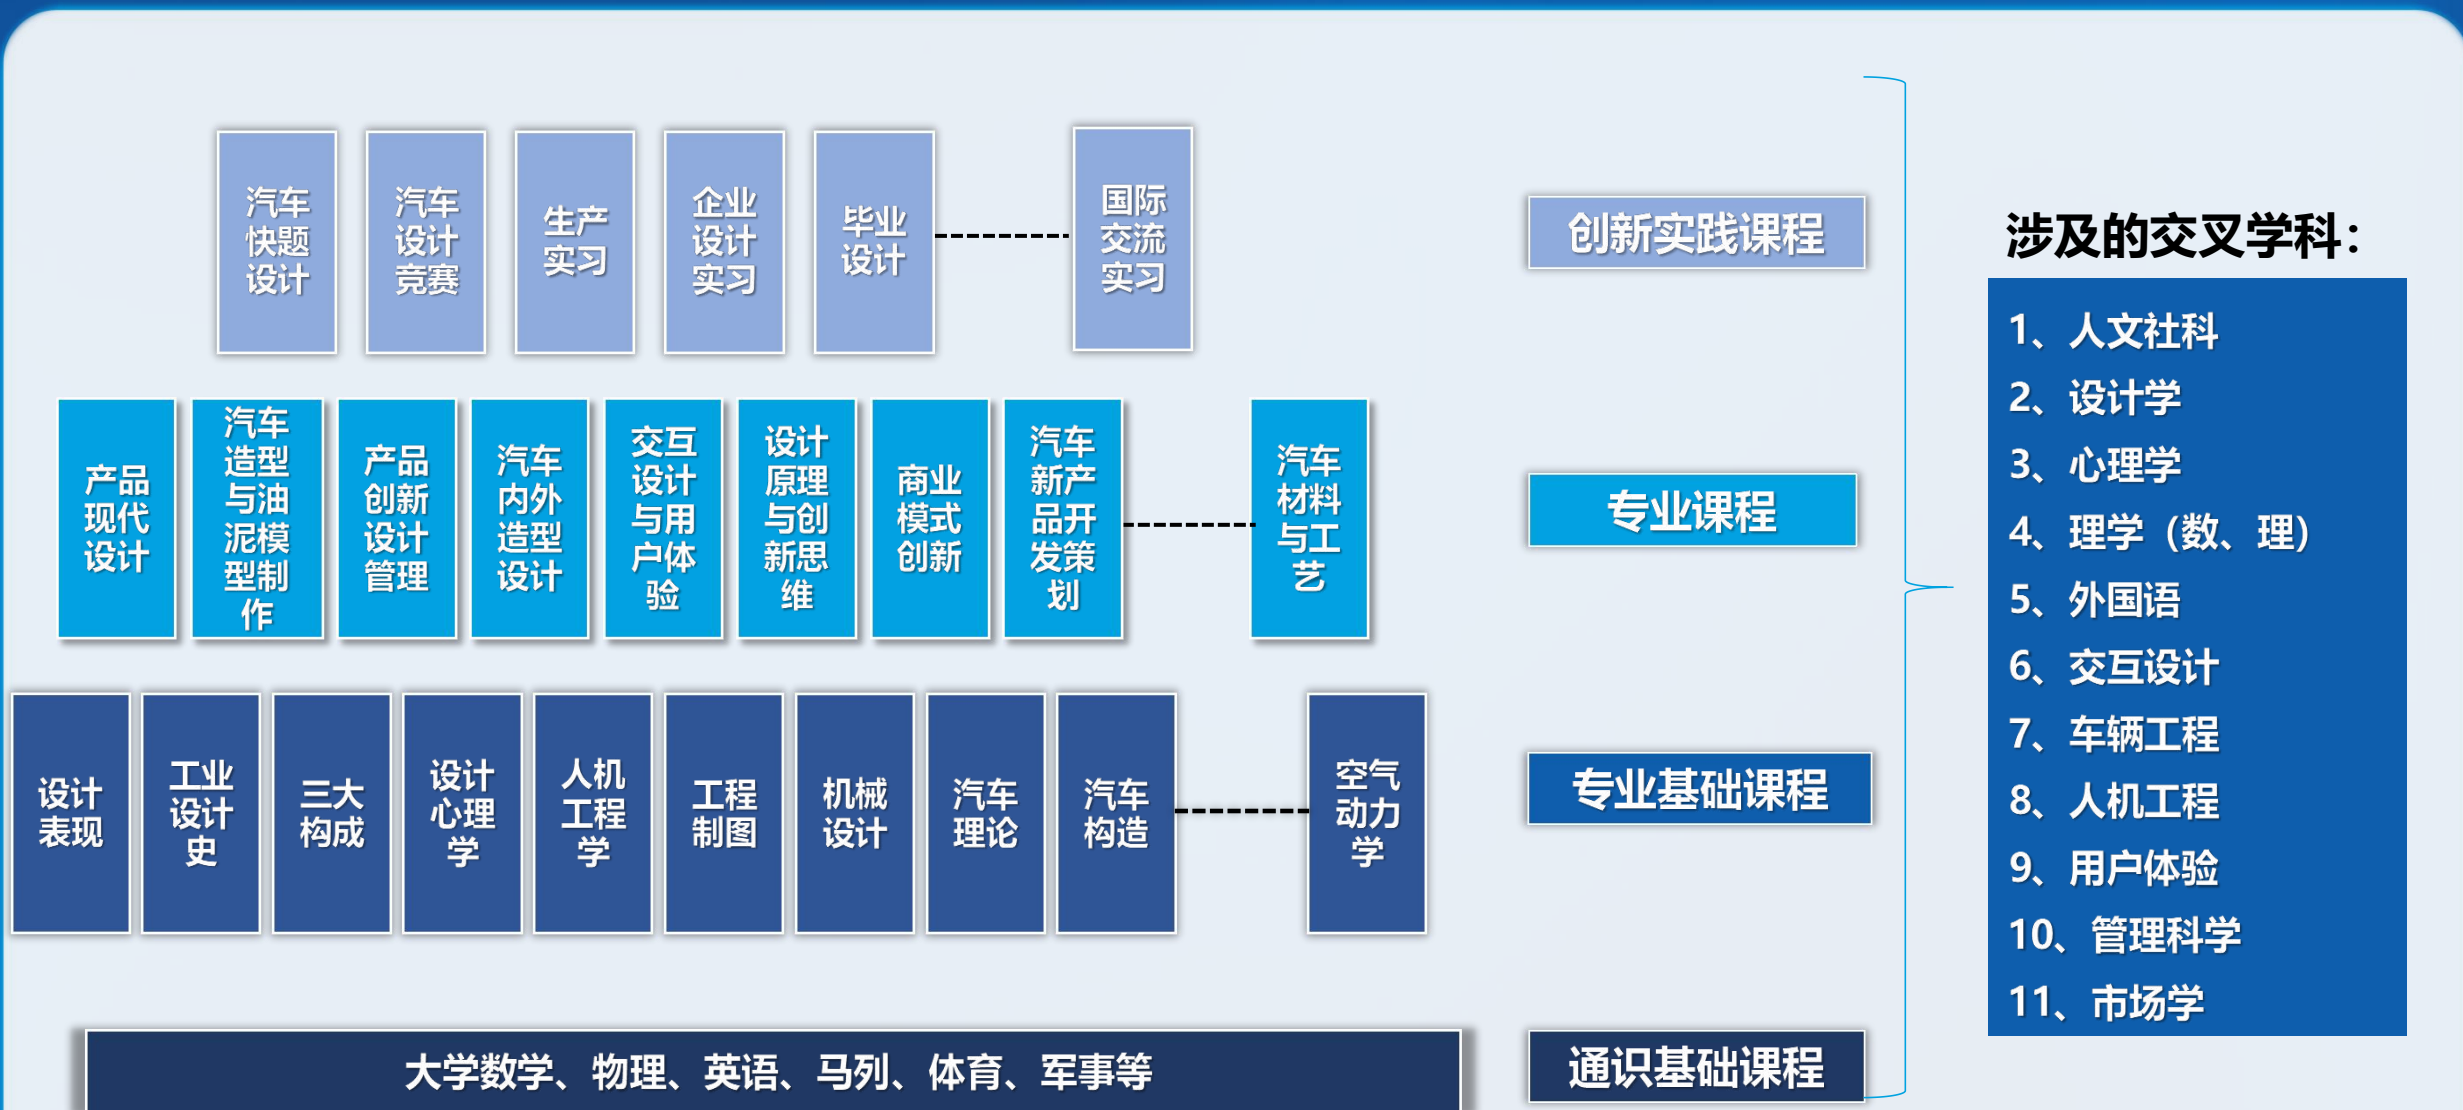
汽车快题设计

汽车设计竞赛

生产实习

企业设计实习

毕业设计

国际交流实习

创新实践课程

产品现代设计

汽车造型与油泥模型制作

产品创新设计管理

汽车内外造型设计

交互设计与用户体验

设计原理与创新思维

商业模式创新

汽车新产品开发策划

汽车材料与工艺

专业课程

设计表现

工业设计史

三大构成

设计心理学

人机工程学

工程制图

机械设计

汽车理论

汽车构造

空气动力学

专业基础课程

大学数学、物理、英语、马列、体育、军事等

通识基础课程

涉及的交叉学科：

1、人文社科
2、设计学
3、心理学
4、理学（数、理）
5、外国语
6、交互设计
7、车辆工程
8、人机工程
9、用户体验
10、管理科学
11、市场学